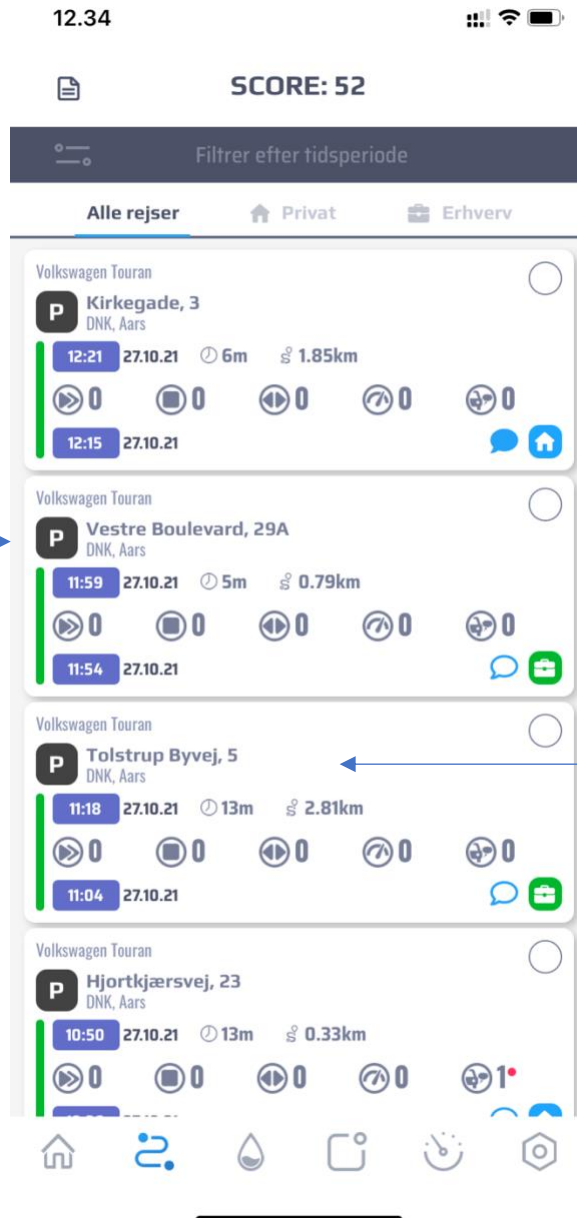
12.34

SCORE: 52

Filtrer efter tidsperiode

Alle rejser
Privat
Erhverv

Volkswagen Touran
P Kirkegade, 3
DNK, Aars
12:21 27.10.21 6m 1.85km
0 0 0 0 0
12:15 27.10.21

Volkswagen Touran
P Vestre Boulevard, 29A
DNK, Aars
11:59 27.10.21 5m 0.79km
0 0 0 0 0
11:54 27.10.21

Volkswagen Touran
P Tolstrup Byvej, 5
DNK, Aars
11:18 27.10.21 13m 2.81km
0 0 0 0 0
11:04 27.10.21

Volkswagen Touran
P Hjortkjærsvej, 23
DNK, Aars
10:50 27.10.21 13m 0.33km
0 0 0 0 1